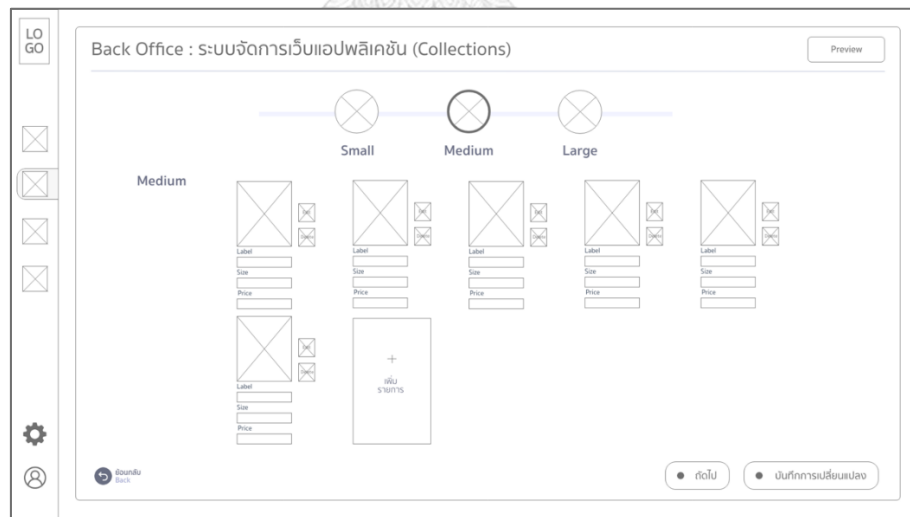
LO GO

Back Office : ระบบจัดการเว็บแอปพลิเคชัน (Collections)

Preview

Small

Medium

Large

Medium

Label

Size

Price

Label

Size

Price

Label

Size

Price

Label

Size

Price

Label

Size

Price

Label

Size

Price

+

เพิ่ม รายการ

ย้อนกลับ Back

ถัดไป

บันทึกการเปลี่ยนแปลง